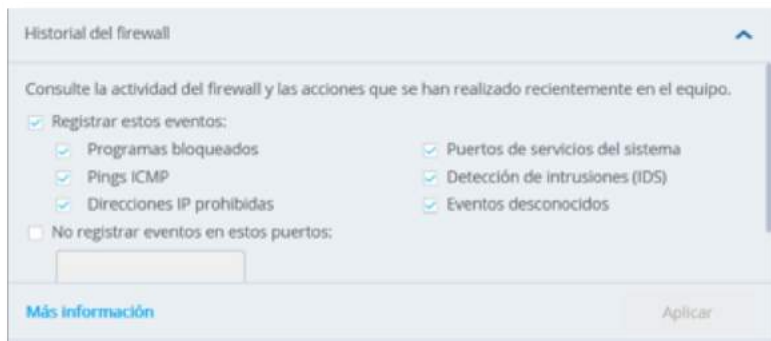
Historial del firewall

Consulte la actividad del firewall y las acciones que se han realizado recientemente en el equipo.

Registrar estos eventos:

Programas bloqueados

Pings ICMP

Direcciones IP prohibidas

Puertos de servicios del sistema

Detección de intrusiones (IDS)

Eventos desconocidos

No registrar eventos en estos puertos:

Más información

Aplicar